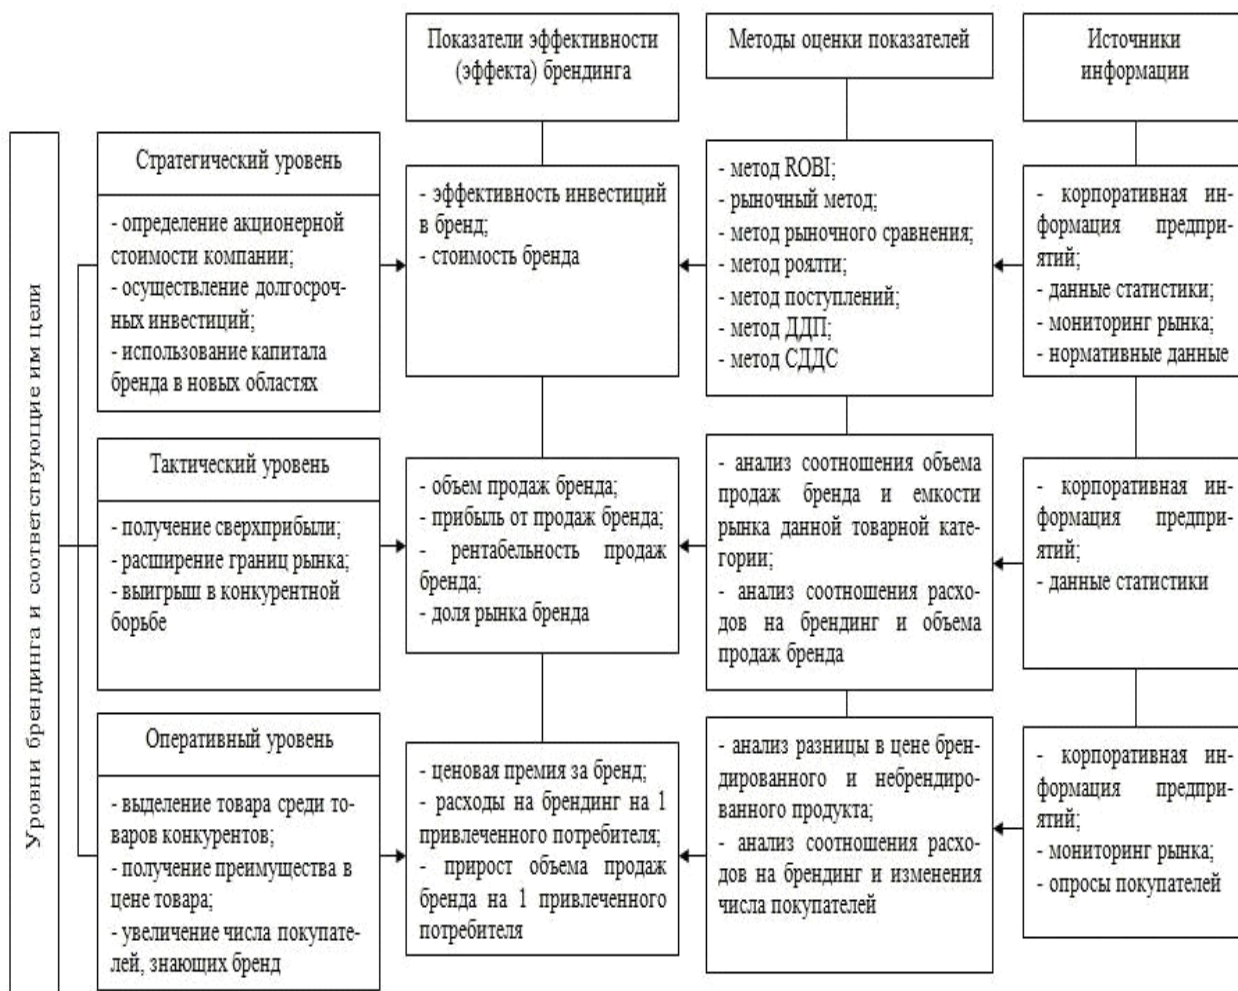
Показатели эффективности (эффекта) брендинга

Методы оценки показателей

Источники информации

Уровни брендинга и соответствующие им цели

Стратегический уровень

- определение акционерной стоимости компании;
- осуществление долгосрочных инвестиций;
- использование капитала бренда в новых областях

- эффективность инвестиций в бренд;
- стоимость бренда

- метод ROBI;
- рыночный метод;
- метод рыночного сравнения;
- метод роялти;
- метод поступлений;
- метод ДДП;
- метод СДДС

- корпоративная информация предприятий;
- данные статистики;
- мониторинг рынка;
- нормативные данные

Тактический уровень

- получение сверхприбыли;
- расширение границ рынка;
- выигрыш в конкурентной борьбе

- объем продаж бренда;
- прибыль от продаж бренда;
- рентабельность продаж бренда;
- доля рынка бренда

- анализ соотношения объема продаж бренда и емкости рынка данной товарной категории;
- анализ соотношения расходов на брендинг и объема продаж бренда

- корпоративная информация предприятий;
- данные статистики

Оперативный уровень

- выделение товара среди товаров конкурентов;
- получение преимущества в цене товара;
- увеличение числа покупателей, знающих бренд

- ценовая премия за бренд;
- расходы на брендинг на 1 привлеченного потребителя;
- прирост объема продаж бренда на 1 привлеченного потребителя

- анализ разницы в цене брендированного и небрендированного продукта;
- анализ соотношения расходов на брендинг и изменения числа покупателей

- корпоративная информация предприятий;
- мониторинг рынка;
- опросы покупателей